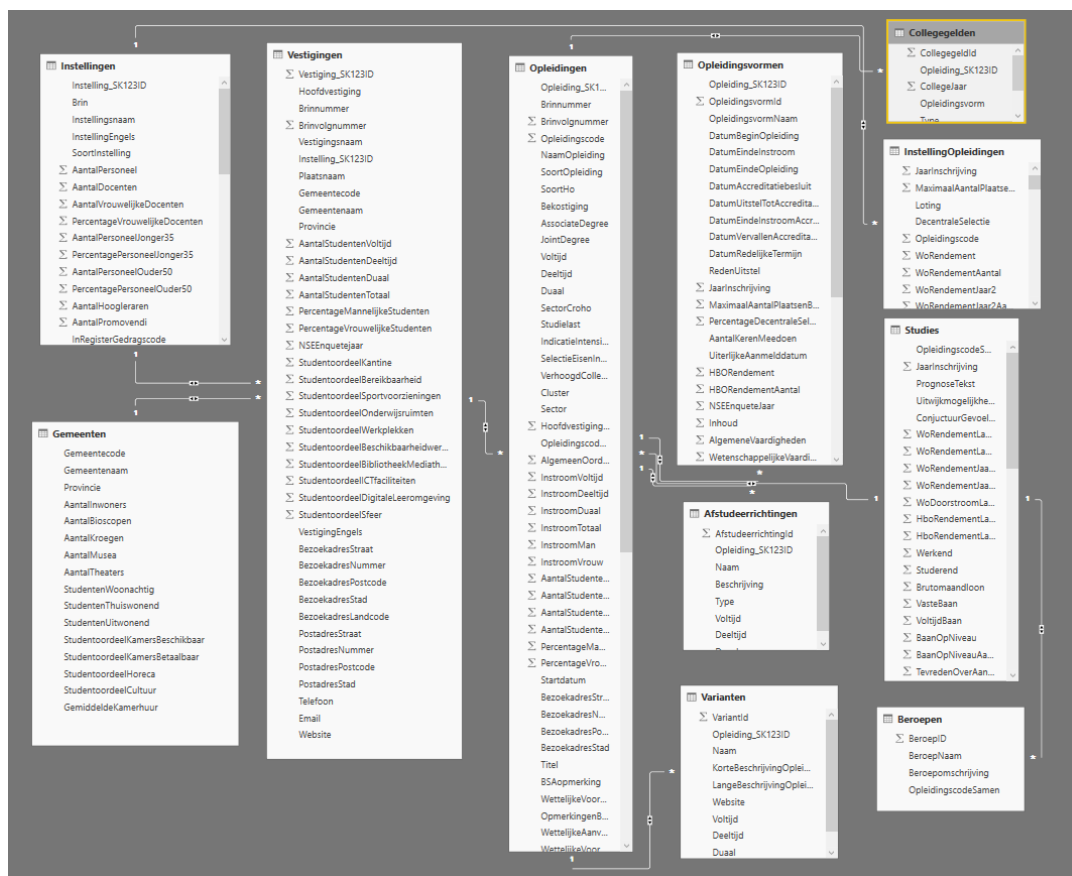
Instellingen
Instelling_SK123ID
Brin
Instellingsnaam
InstellingEngels
SoortInstelling
$\Sigma$ AantalPersoneel
$\Sigma$ AantalDocenten
$\Sigma$ AantalVrouwelijkeDocenten
$\Sigma$ PercentageVrouwelijkeDocenten
$\Sigma$ AantalPersoneelJonger35
$\Sigma$ PercentagePersoneelJonger35
$\Sigma$ AantalPersoneelOuder50
$\Sigma$ PercentagePersoneelOuder50
$\Sigma$ AantalHoogleraren
$\Sigma$ AantalPromovendi
InRegisterGedragscode

Gemeenten
Gemeentecode
Gemeentenaam
Provincie
AantalInwoners
AantalBioscopen
AantalKroegen
AantalMusea
AantalTheaters
StudentenWoonachtig
StudentenThuiswonend
StudentenUitwonend
StudentoordeelKamersBeschikbaar
StudentoordeelKamersBetaalbaar
StudentoordeelHoreca
StudentoordeelCultuur
GemiddeldeKamerhuur

Vestigingen
$\Sigma$ Vestiging_SK123ID
Hoofdvestiging
Brinnummer
$\Sigma$ Brinvolgnummer
Vestigingsnaam
Instelling_SK123ID
Plaatsnaam
Gemeentecode
Gemeentenaam
Provincie
$\Sigma$ AantalStudentenVoltijd
$\Sigma$ AantalStudentenDeeltijd
$\Sigma$ AantalStudentenDuaal
$\Sigma$ AantalStudentenTotaal
$\Sigma$ PercentageMannelijkeStudenten
$\Sigma$ PercentageVrouwelijkeStudenten
$\Sigma$ NSEEnquetejaar
$\Sigma$ StudentoordeelKantine
$\Sigma$ StudentoordeelBereikbaarheid
$\Sigma$ StudentoordeelSportvoorzieningen
$\Sigma$ StudentoordeelOnderwijsruimten
$\Sigma$ StudentoordeelWerkplekken
$\Sigma$ StudentoordeelBeschikbaarheidwer...
$\Sigma$ StudentoordeelBibliotheekMediath...
$\Sigma$ StudentoordeelICTfaciliteiten
$\Sigma$ StudentoordeelDigitaleLeeromgeving
$\Sigma$ StudentoordeelSfeer
VestigingEngels
BezoekadresStraat
BezoekadresNummer
BezoekadresPostcode
BezoekadresStad
BezoekadresLandcode
PostadresStraat
PostadresNummer
PostadresPostcode
PostadresStad
Telefoon
Email
Website

Opleidingen
Opleiding_SK1...
Brinnummer
$\Sigma$ Brinvolgnummer
$\Sigma$ Opleidingscode
NaamOpleiding
SoortOpleiding
SoortHo
Bekostiging
AssociateDegree
JointDegree
Voltijd
Deeltijd
Duaal
SectorCroho
Studielast
IndicatieIntensi...
SelectieEisenIn...
VerhoogdColle...
Cluster
Sector
$\Sigma$ Hoofdvestiging...
Opleidingscod...
$\Sigma$ AlgemeenOord...
$\Sigma$ InstroomVoltijd
$\Sigma$ InstroomDeeltijd
$\Sigma$ InstroomDuaal
$\Sigma$ InstroomTotaal
$\Sigma$ InstroomMan
$\Sigma$ InstroomVrouw
$\Sigma$ AantalStudente...
$\Sigma$ AantalStudente...
$\Sigma$ AantalStudente...
$\Sigma$ AantalStudente...
$\Sigma$ PercentageMa...
$\Sigma$ PercentageVro...
Startdatum
BezoekadresStr...
BezoekadresN...
BezoekadresPo...
BezoekadresStad
Titel
BSAopmerking
WettelijkeVoor...
OpmerkingenB...
WettelijkeAanv...
WettelijkeVoor...

Opleidingsvormen
Opleiding_SK123ID
$\Sigma$ OpleidingsvormId
OpleidingsvormNaam
DatumBeginOpleiding
DatumEindeInstroom
DatumEindeOpleiding
DatumAccreditatiebesluit
DatumUitstelTotAccredita...
DatumEindeInstroomAccr...
DatumVervallenAccredita...
DatumRedelijkeTermijn
RedenUitstel
$\Sigma$ JaarInschrijving
$\Sigma$ MaximaalAantalPlaatsenB...
$\Sigma$ PercentageDecentraleSel...
AantalKerenMeedoen
UiterlijkeAanmelddatum
$\Sigma$ HBORendement
$\Sigma$ HBORendementAantal
$\Sigma$ NSEEnqueteJaar
$\Sigma$ Inhoud
$\Sigma$ AlgemeneVaardigheden
$\Sigma$ WetenschappelijkeVaardi...

Afstudeerrichtingen
$\Sigma$ AfstudeerrichtingId
Opleiding_SK123ID
Naam
Beschrijving
Type
Voltijd
Deeltijd

Varianten
$\Sigma$ VariantId
Opleiding_SK123ID
Naam
KorteBeschrijvingOplei...
LangeBeschrijvingOplei...
Website
Voltijd
Deeltijd
Duaal

Collegegelden
$\Sigma$ CollegegeldId
Opleiding_SK123ID
$\Sigma$ CollegeJaar
Opleidingsvorm
Type

InstellingOpleidingen
$\Sigma$ JaarInschrijving
$\Sigma$ MaximaalAantalPlaatse...
Loting
DecentraleSelectie
$\Sigma$ Opleidingscode
$\Sigma$ WoRendement
$\Sigma$ WoRendementAantal
$\Sigma$ WoRendementJaar2
$\Sigma$ WoRendementJaar2Aa...

Studies
OpleidingscodeS...
$\Sigma$ JaarInschrijving
PrognoseTekst
Uitwijkmogelijkhe...
ConjuctuurGevoel...
$\Sigma$ WoRendementLa...
$\Sigma$ WoRendementLa...
$\Sigma$ WoRendementJaa...
$\Sigma$ WoRendementJaa...
$\Sigma$ WoDoorstroomLa...
$\Sigma$ HboRendementLa...
$\Sigma$ HboRendementLa...
$\Sigma$ Werkend
$\Sigma$ Studerend
$\Sigma$ Brutomaandloon
$\Sigma$ VasteBaan
$\Sigma$ VoltijdBaan
$\Sigma$ BaanOpNiveau
$\Sigma$ BaanOpNiveauAa...
$\Sigma$ TevredenOverAan...

Beroepen
$\Sigma$ BeroepID
BeroepNaam
Beroepomschrijving
OpleidingscodeSamen